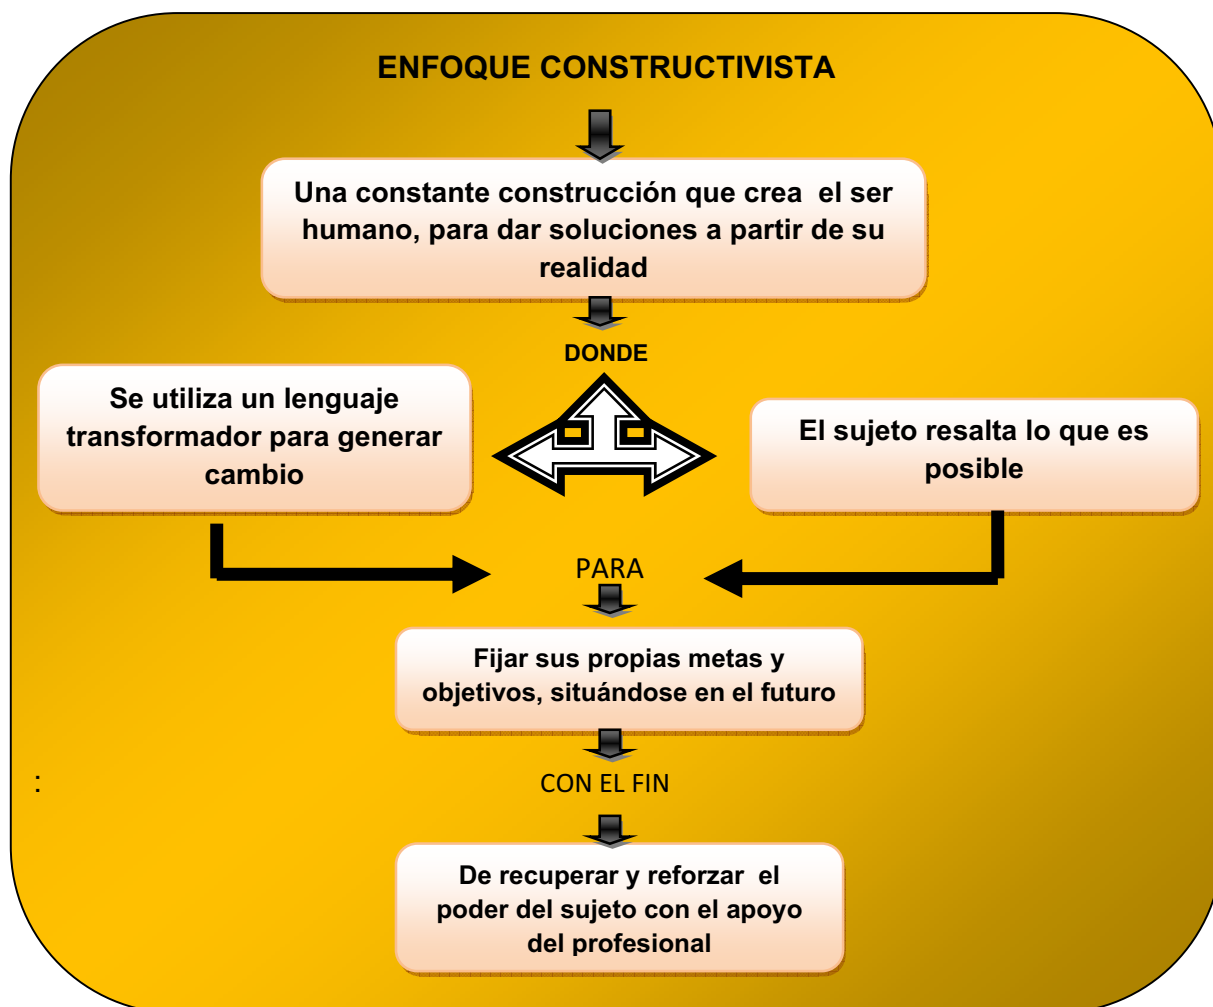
ENFOQUE CONSTRUCTIVISTA

Una constante construcción que crea el ser humano, para dar soluciones a partir de su realidad

DONDE

Se utiliza un lenguaje transformador para generar cambio

El sujeto resalta lo que es posible

PARA

Fijar sus propias metas y objetivos, situándose en el futuro

:

CON EL FIN

De recuperar y reforzar el poder del sujeto con el apoyo del profesional